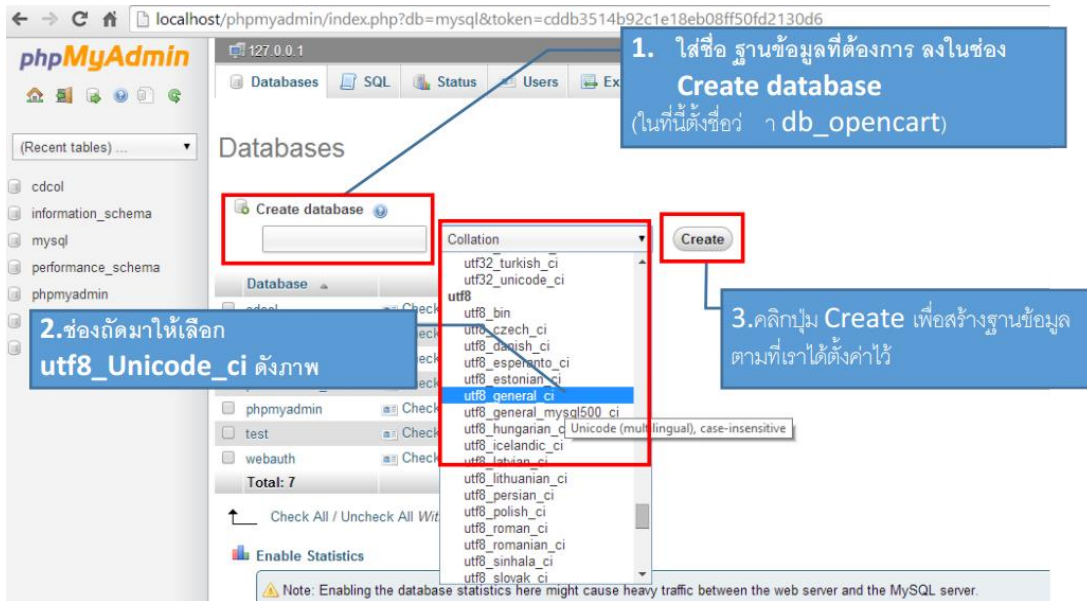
localhost/phpmyadmin/index.php?db=mysql&token=cddb3514b92c1e18eb08ff50fd2130d6

phpMyAdmin

(Recent tables) ...

cdcol
information_schema
mysql
performance_schema
phpmyadmin

127.0.0.1

Databases SQL Status Users Ex

1. ใส่ชื่อ ฐานข้อมูลที่ต้องการ ลงในช่อง Create database (ในที่นี้ตั้งชื่อว่า db_opencart)

Databases

Create database

Collation

Create

utf32_turkish_ci
utf32_unicode_ci
utf8
utf8_bin
utf8_czech_ci
utf8_danish_ci
utf8_esperanto_ci
utf8_estonian_ci
utf8_general_ci
utf8_general_mysql500_ci
utf8_hungarian_ci
utf8_icelandic_ci
utf8_latvian_ci
utf8_lithuanian_ci
utf8_persian_ci
utf8_polish_ci
utf8_roman_ci
utf8_romanian_ci
utf8_sinhala_ci
utf8_slovak_ci

Unicode (multilingual), case-insensitive

Database

cdcol Check
Check
Check
Check
phpmyadmin Check
test Check
webauth Check
Total: 7

2.ช่องถัดมาให้เลือก utf8_Unicode_ci ดังภาพ

3.คลิกปุ่ม Create เพื่อสร้างฐานข้อมูลตามที่เราได้ตั้งค่าไว้

Check All / Uncheck All With

Enable Statistics

Note: Enabling the database statistics here might cause heavy traffic between the web server and the MySQL server.